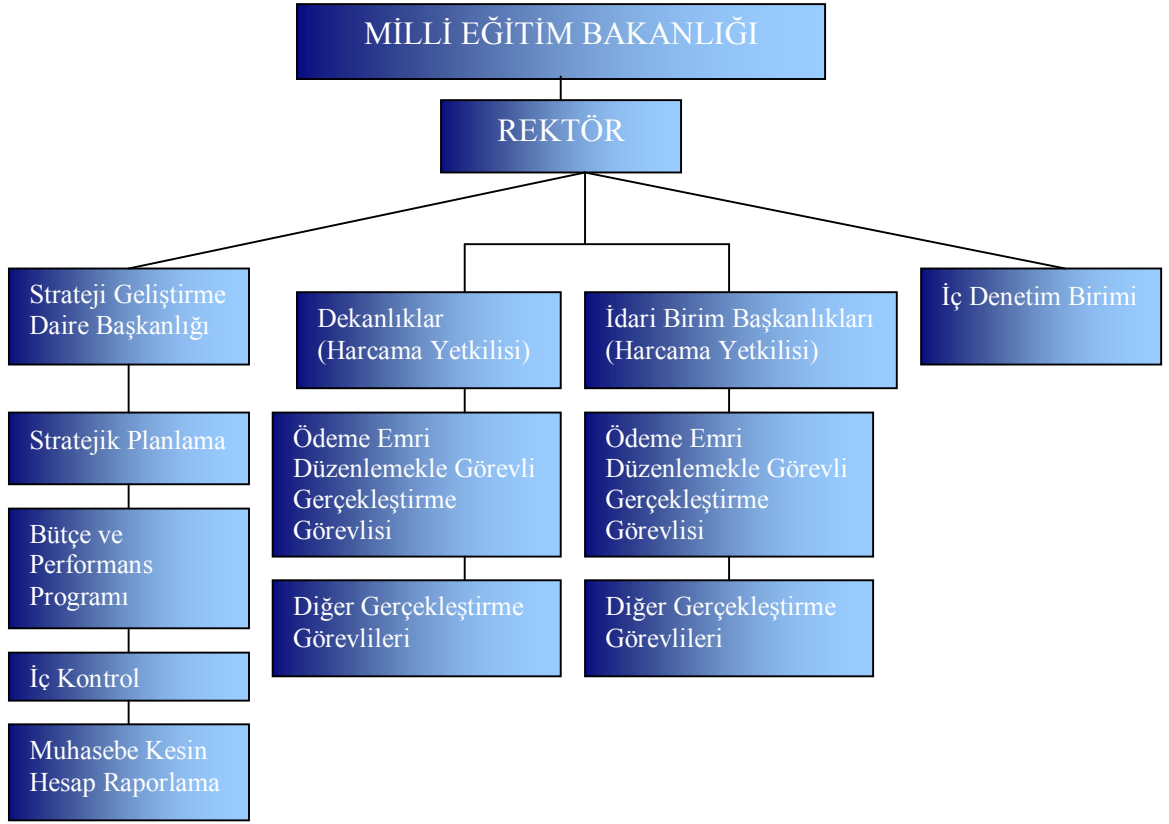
MİLLİ EĞİTİM BAKANLIĞI

REKTÖR

Strateji Geliştirme Daire Başkanlığı

Stratejik Planlama

Bütçe ve Performans Programı

İç Kontrol

Muhasebe Kesin Hesap Raporlama

Dekanlıklar (Harcama Yetkilisi)

Ödeme Emri Düzenlemekle Görevli Gerçekleştirme Görevlisi

Diğer Gerçekleştirme Görevlileri

İdari Birim Başkanlıkları (Harcama Yetkilisi)

Ödeme Emri Düzenlemekle Görevli Gerçekleştirme Görevlisi

Diğer Gerçekleştirme Görevlileri

İç Denetim Birimi